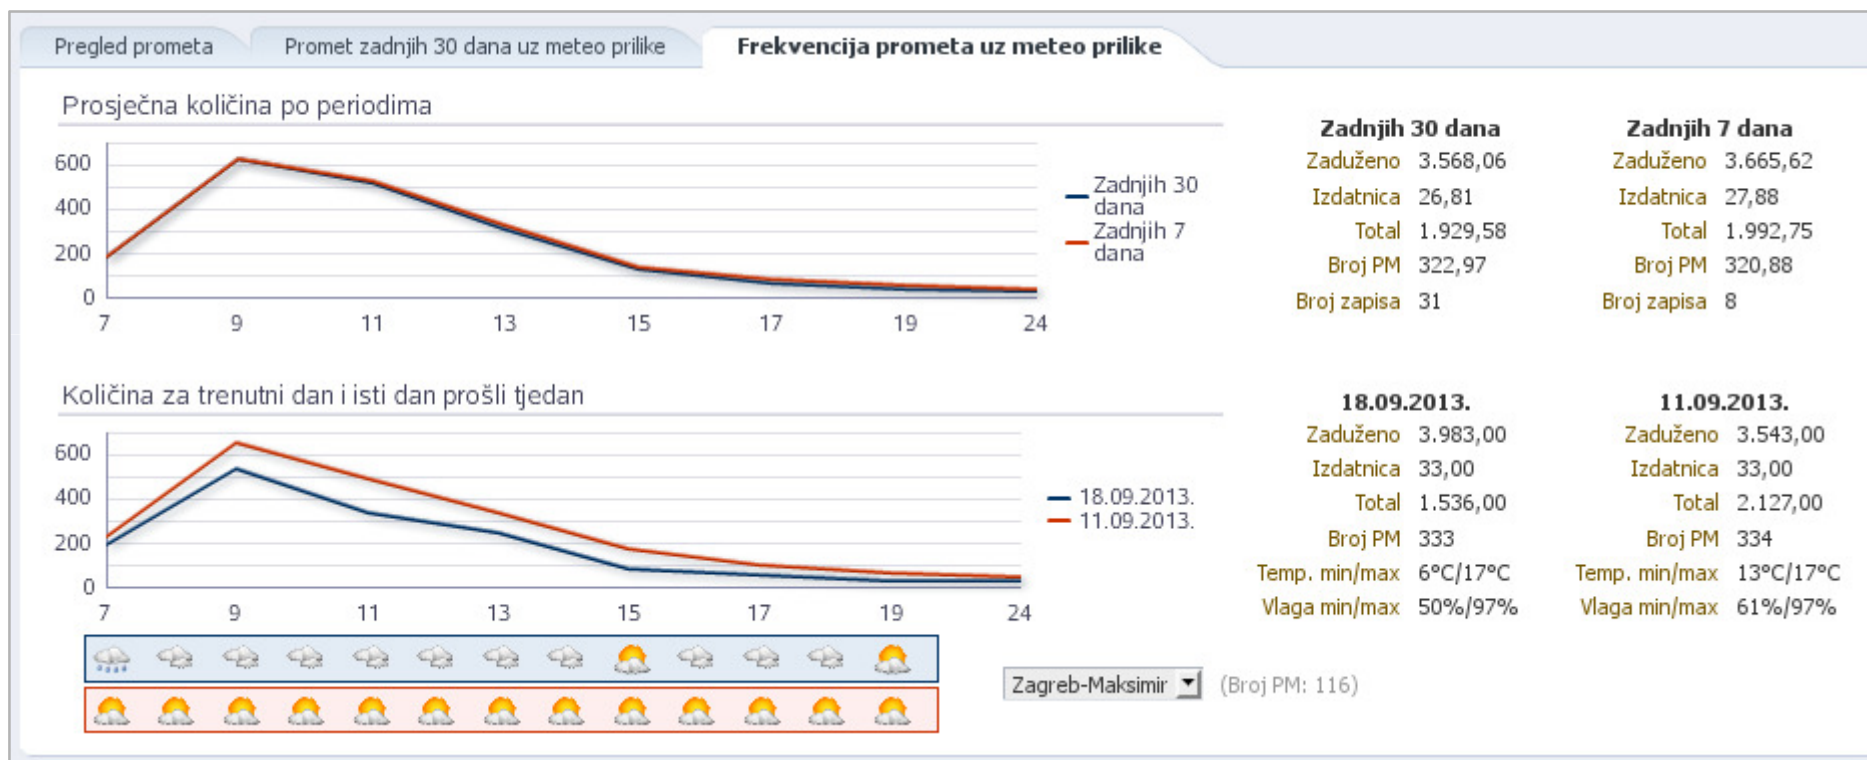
Pregled prometa | Promet zadnjih 30 dana uz meteo prilike | Frekvencija prometa uz meteo prilike

Prosječna količina po periodima

600
400
200
0
7 9 11 13 15 17 19 24

Zadnjih 30 dana
Zadnjih 7 dana

| Zadnjih 30 dana | |
|---|---|
| Zaduženo | 3.568,06 |
| Izdatnica | 26,81 |
| Total | 1.929,58 |
| Broj PM | 322,97 |
| Broj zapisa | 31 |

| Zadnjih 7 dana | |
|---|---|
| Zaduženo | 3.665,62 |
| Izdatnica | 27,88 |
| Total | 1.992,75 |
| Broj PM | 320,88 |
| Broj zapisa | 8 |

Količina za trenutni dan i isti dan prošli tjedan

600
400
200
0
7 9 11 13 15 17 19 24

18.09.2013.
11.09.2013.

| 18.09.2013. | |
|---|---|
| Zaduženo | 3.983,00 |
| Izdatnica | 33,00 |
| Total | 1.536,00 |
| Broj PM | 333 |
| Temp. min/max | 6°C/17°C |
| Vlaga min/max | 50%/97% |

| 11.09.2013. | |
|---|---|
| Zaduženo | 3.543,00 |
| Izdatnica | 33,00 |
| Total | 2.127,00 |
| Broj PM | 334 |
| Temp. min/max | 13°C/17°C |
| Vlaga min/max | 61%/97% |

Zagreb-Maksimir (Broj PM: 116)